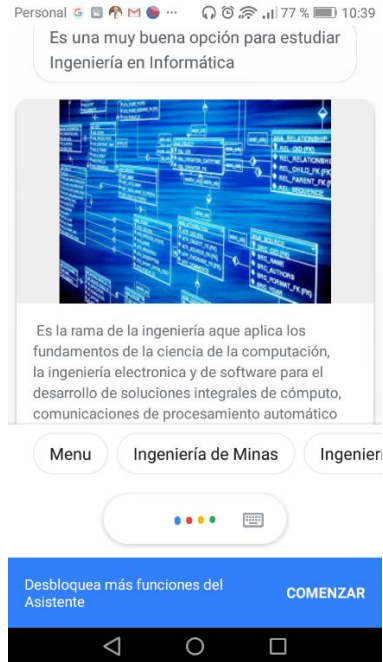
Personal ··· 77 % 10:39

Es una muy buena opción para estudiar Ingeniería en Informática

Es la rama de la ingeniería aque aplica los fundamentos de la ciencia de la computación, la ingeniería electronica y de software para el desarrollo de soluciones integrales de cómputo, comunicaciones de procesamiento automático

Menu

Ingeniería de Minas

Ingenieri

Desbloquea más funciones del Asistente

COMENZAR